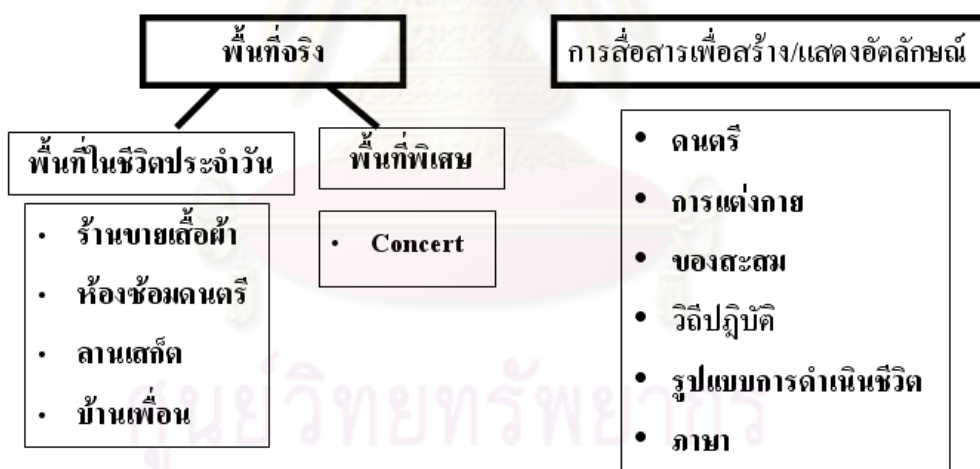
พื้นที่จริง

พื้นที่ในชีวิตประจำวัน

- ร้านขายเสื้อผ้า
- ห้องซ้อมดนตรี
- ลานเสก็ต
- บ้านเพื่อน

พื้นที่พิเศษ

- Concert

การสื่อสารเพื่อสร้าง/แสดงอัตลักษณ์

- ดนตรี
- การแต่งกาย
- ของสะสม
- วิถีปฏิบัติ
- รูปแบบการดำเนินชีวิต
- ภาษา

ศูนย์วิทยทรัพยากร